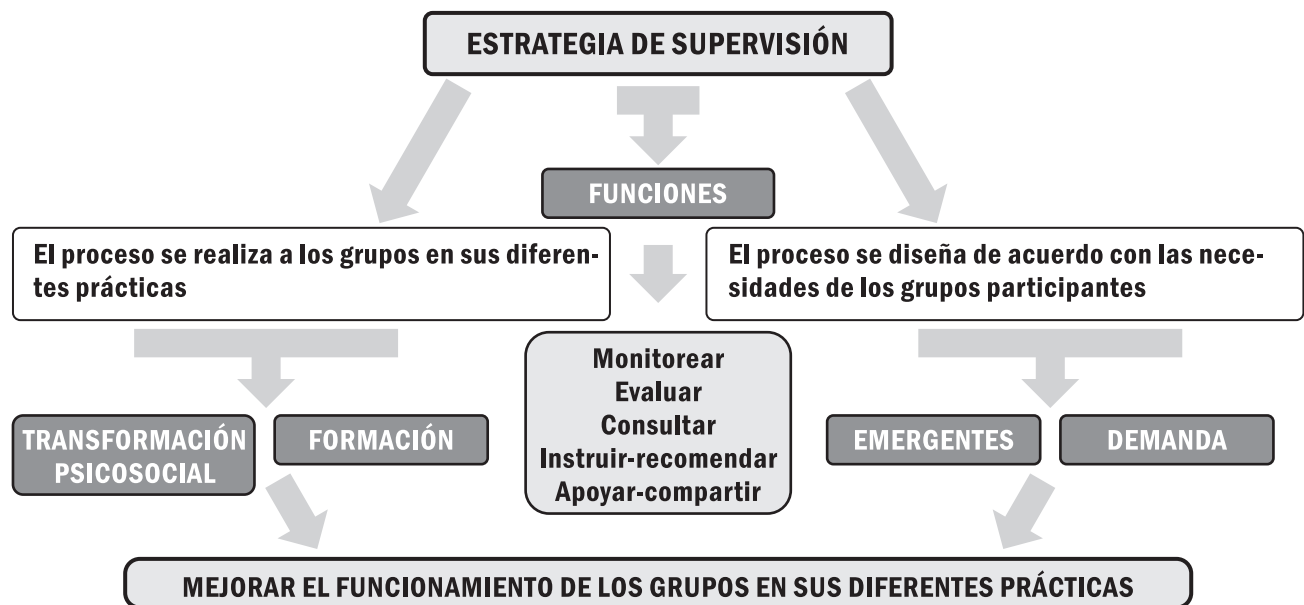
ESTRATEGIA DE SUPERVISIÓN

FUNCIONES

El proceso se realiza a los grupos en sus diferentes prácticas

El proceso se diseña de acuerdo con las necesidades de los grupos participantes

Monitorear
Evaluar
Consultar
Instruir-recomendar
Apoyar-compartir

TRANSFORMACIÓN PSICOSOCIAL

FORMACIÓN

EMERGENTES

DEMANDA

MEJORAR EL FUNCIONAMIENTO DE LOS GRUPOS EN SUS DIFERENTES PRÁCTICAS